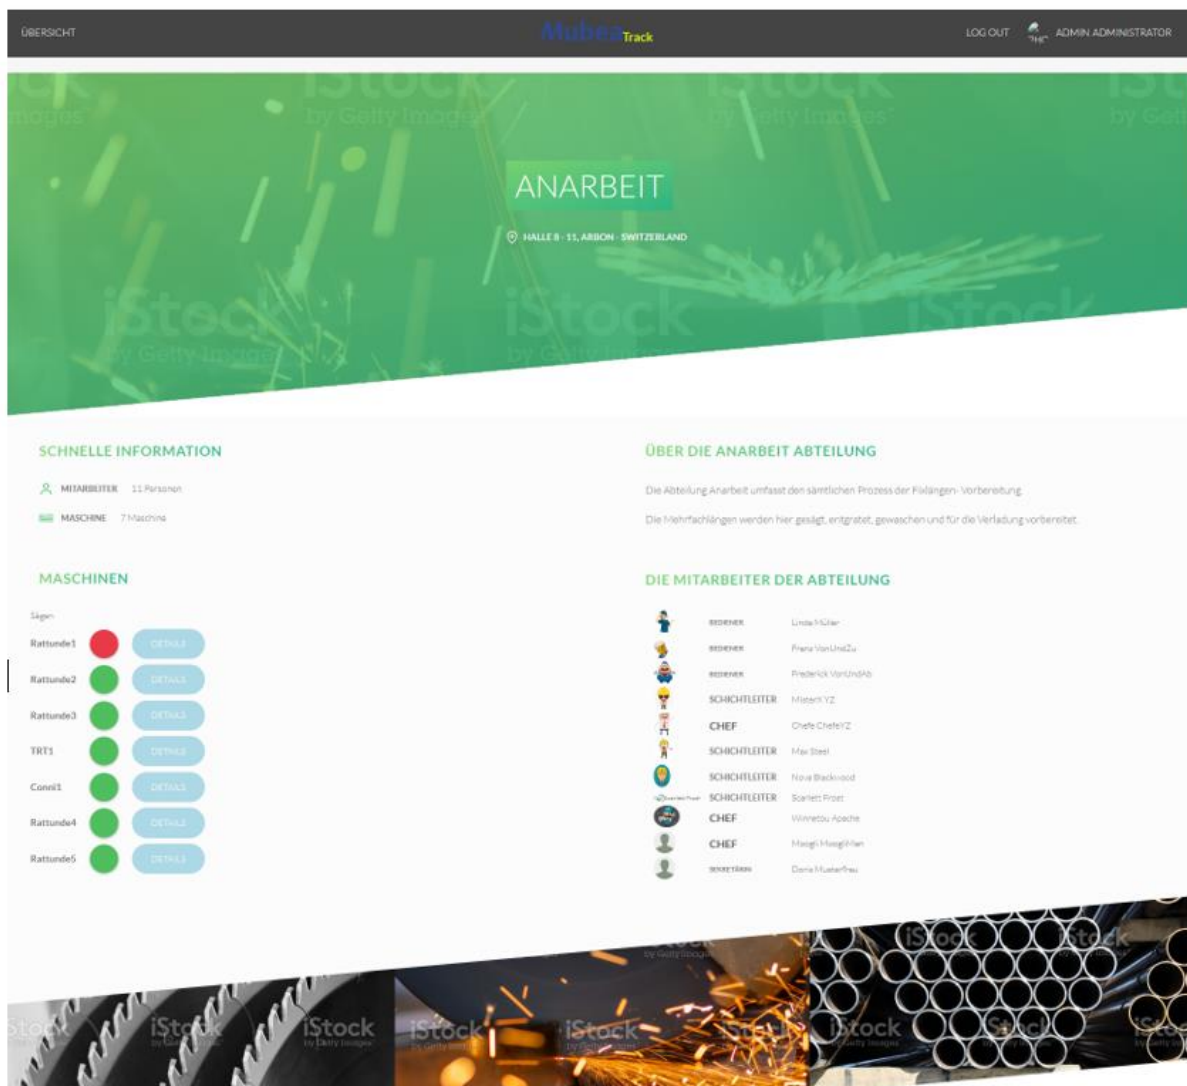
ÜBERSICHT

Mubea Track

LOG OUT ADMIN ADMINISTRATOR

iStock by Getty Images

ANARBEIT

HALLE 8 - 11, ARBON · SWITZERLAND

SCHNELLE INFORMATION

MITARBEITER 11 Personen

MASCHINE 7 Maschine

ÜBER DIE ANARBEIT ABTEILUNG

Die Abteilung Anarbeit umfasst den sämtlichen Prozess der Fixlängen- Vorbereitung

Die Mehrfachlängen werden hier gesägt, entgratet, gewaschen und für die Verladung vorbereitet

MASCHINEN

Sägen

| | |
|---|---|
| Rattunde1 | DETAILS |
| Rattunde2 | DETAILS |
| Rattunde3 | DETAILS |
| TRT1 | DETAILS |
| Conni1 | DETAILS |
| Rattunde4 | DETAILS |
| Rattunde5 | DETAILS |

DIE MITARBEITER DER ABTEILUNG

| | |
|---|---|
| BEDIENER | Linda Müller |
| BEDIENER | Franz VonUndZu |
| BEDIENER | Frederick VonUndAb |
| SCHICHTLEITER | MisterX YZ |
| CHEF | Chefe ChefeYZ |
| SCHICHTLEITER | Max Steel |
| SCHICHTLEITER | Nova Blackwood |
| SCHICHTLEITER | Scarlett Frost |
| CHEF | Winnetou Apache |
| CHEF | Mowgli MowgliMan |
| SEKRETÄRIN | Doris Musterfrau |

iStock by Getty Images iStock iStock iStock iStock iStock iStock iStock iStock